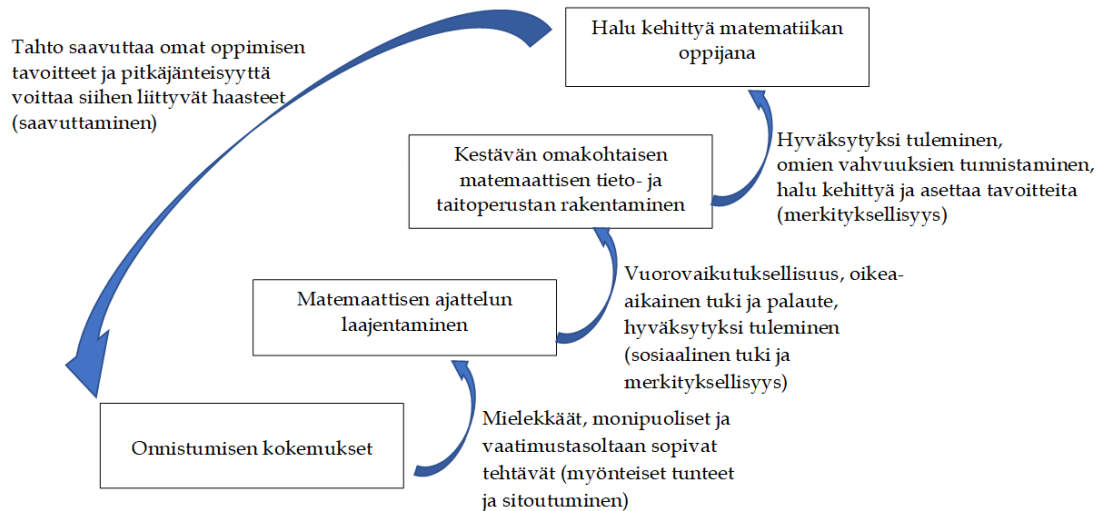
Halu kehittyä matematiikan oppijana

Tahto saavuttaa omat oppimisen tavoitteet ja pitkäjänteisyyttä voittaa siihen liittyvät haasteet (saavuttaminen)

Kestävän omakohtaisen matemaattisen tieto- ja taitoperustan rakentaminen

Hyväksytyksi tuleminen, omien vahvuuksien tunnistaminen, halu kehittyä ja asettaa tavoitteita (merkityksellisyys)

Matemaattisen ajattelun laajentaminen

Vuorovaikutuksellisuus, oikea-aikainen tuki ja palaute, hyväksytyksi tuleminen (sosiaalinen tuki ja merkityksellisyys)

Onnistumisen kokemukset

Mielekkäät, monipuoliset ja vaatimustasoltaan sopivat tehtävät (myönteiset tunteet ja sitoutuminen)